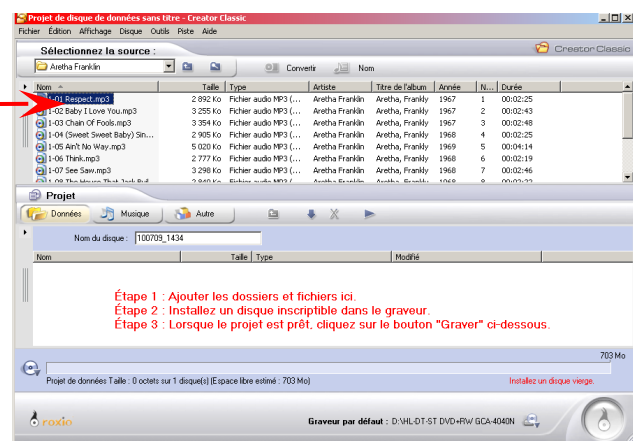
Projet de disque de données sans titre - Creator Classic

Fichier Édition Affichage Disque Outils Piste Aide

Sélectionnez la source :

Creator Classic

Aretha Franklin

Convertir

Nom

| Nom | Taille | Type | Artiste | Titre de l'album | Année | N... | Durée |
|---|---|---|---|---|---|---|---|
| 1-01 Respect.mp3 | 2 892 Ko | Fichier audio MP3 (... | Aretha Franklin | Aretha, Frankly | 1967 | 1 | 00:02:25 |
| 1-02 Baby I Love You.mp3 | 3 255 Ko | Fichier audio MP3 (... | Aretha Franklin | Aretha, Frankly | 1967 | 2 | 00:02:43 |
| 1-03 Chain Of Fools.mp3 | 3 354 Ko | Fichier audio MP3 (... | Aretha Franklin | Aretha, Frankly | 1967 | 3 | 00:02:48 |
| 1-04 (Sweet Sweet Baby) Sin... | 2 905 Ko | Fichier audio MP3 (... | Aretha Franklin | Aretha, Frankly | 1968 | 4 | 00:02:25 |
| 1-05 Ain't No Way.mp3 | 5 020 Ko | Fichier audio MP3 (... | Aretha Franklin | Aretha, Frankly | 1969 | 5 | 00:04:14 |
| 1-06 Think.mp3 | 2 777 Ko | Fichier audio MP3 (... | Aretha Franklin | Aretha, Frankly | 1968 | 6 | 00:02:19 |
| 1-07 See Saw.mp3 | 3 298 Ko | Fichier audio MP3 (... | Aretha Franklin | Aretha, Frankly | 1968 | 7 | 00:02:46 |
| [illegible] | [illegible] | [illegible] | Aretha Franklin | Aretha, Frankly | 1968 | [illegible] | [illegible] |

Projet

Données Musique Autre

Nom du disque : 100709_1434

| Nom | Taille | Type | Modifié |
|---|---|---|---|

Étape 1 : Ajouter les dossiers et fichiers ici.
Étape 2 : Installez un disque inscriptible dans le graveur.
Étape 3 : Lorsque le projet est prêt, cliquez sur le bouton "Graver" ci-dessous.

703 Mo

Projet de données Taille : 0 octets sur 1 disque(s) (Espace libre estimé : 703 Mo)

Installez un disque vierge.

roxio

Graveur par défaut : D:\HL-DT-ST DVD+RW GCA-4040N